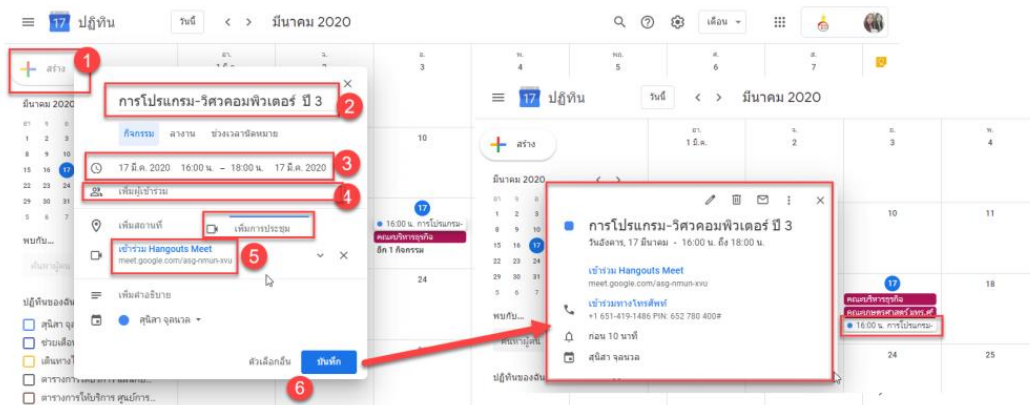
≡ 17 ปฏิทิน วันนี้ < > มีนาคม 2020 เดือน

สร้าง 1

มีนาคม 2020

1 2 3
8 9 10
15 16 17
22 23 24
29 30 31
5 6 7

พบกับ...

ค้นหาผู้คน

ปฏิทินของฉัน
สุนิสา จุ
ช่วยเตือน
เดินทางไ
ตารางการ
ตารางการใช้บริการ ศูนย์การ...

อา. 1 มี.ค.
จ. 2
อ. 3
พ. 4
พฤ. 5
ศ. 6
ส. 7

การโปรแกรม-วิศวคอมพิวเตอร์ ปี 3 2

กิจกรรม ลางาน ช่วงเวลานัดหมาย

17 มี.ค. 2020 16:00 น. – 18:00 น. 17 มี.ค. 2020 3

เพิ่มผู้เข้าร่วม 4

เพิ่มสถานที่ เพิ่มการประชุม

เข้าร่วม Hangouts Meet
meet.google.com/asg-nmun-xvu 5

เพิ่มคำอธิบาย

สุนิสา จุลนวล

ตัวเลือกอื่น บันทึก

6

10
17
• 16:00 น. การโปรแกรม-
คณะบริหารธุรกิจ
อีก 1 กิจกรรม
24

≡ 17 ปฏิทิน วันนี้ < > มีนาคม 2020

สร้าง

มีนาคม 2020

อา. 1 มี.ค.
จ. 2
อ. 3
พ. 4

การโปรแกรม-วิศวคอมพิวเตอร์ ปี 3
วันอังคาร, 17 มีนาคม • 16:00 น. ถึง 18:00 น.

เข้าร่วม Hangouts Meet
meet.google.com/asg-nmun-xvu

เข้าร่วมทางโทรศัพท์
+1 651-419-1486 PIN: 652 780 400#

ก่อน 10 นาที

สุนิสา จุลนวล

พบกับ...
ค้นหาผู้คน
ปฏิทินของฉัน

10
11
17
18
คณะบริหารธุรกิจ
คณะเกษตรศาสตร์ มทร.ศ
• 16:00 น. การโปรแกรม-
24
25